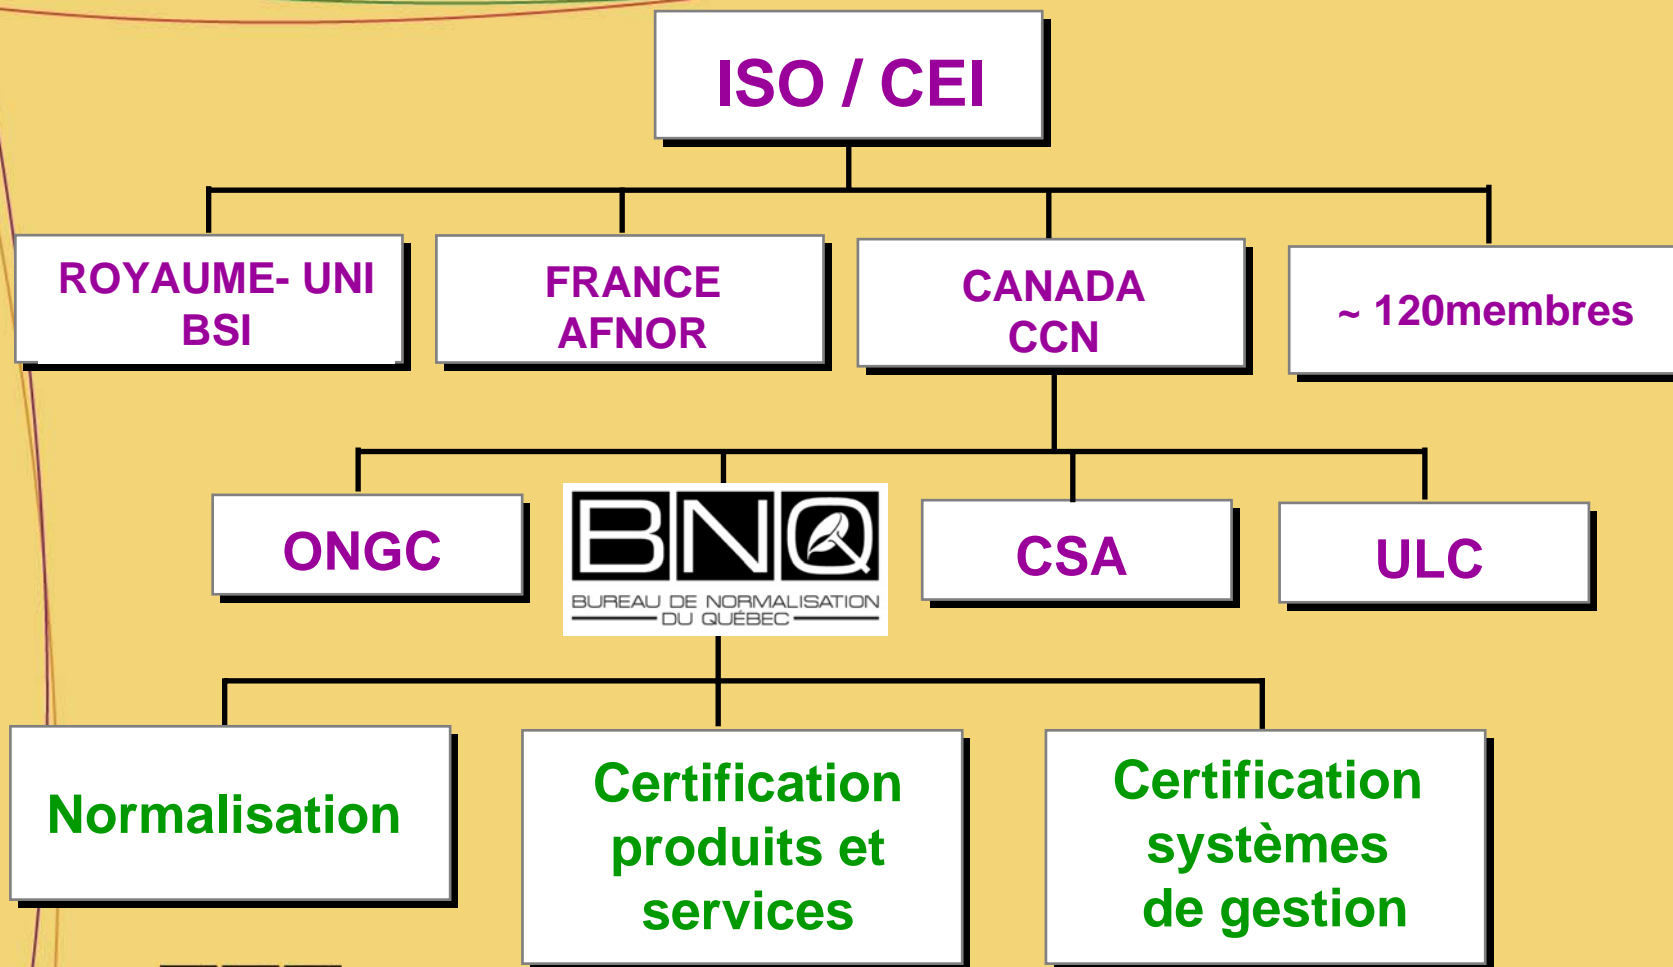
ISO / CEI

ROYAUME- UNI
BSI

FRANCE
AFNOR

CANADA
CCN

~ 120membres

ONGC

BNQ
BUREAU DE NORMALISATION DU QUÉBEC

CSA

ULC

Normalisation

Certification produits et services

Certification systèmes de gestion